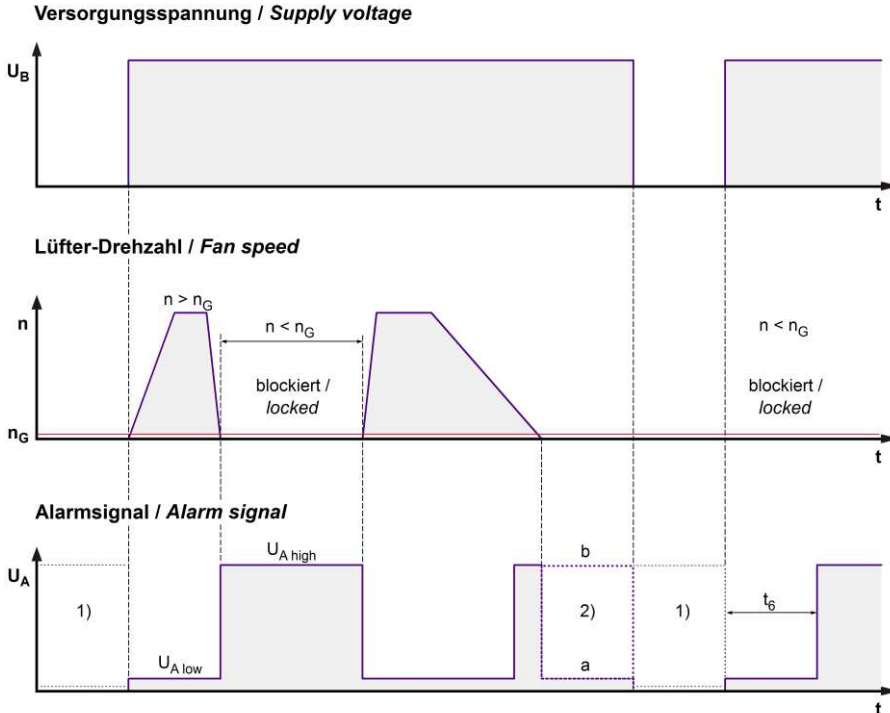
Versorgungsspannung / *Supply voltage*

$U_B$

t

Lüfter-Drehzahl / *Fan speed*

$n > n_G$

n

$n < n_G$

blockiert / *locked*

$n < n_G$

blockiert / *locked*

$n_G$

t

Alarmsignal / *Alarm signal*

$U_A$

$U_{A\ high}$

b

1)

2)

1)

$t_6$

$U_{A\ low}$

a

t